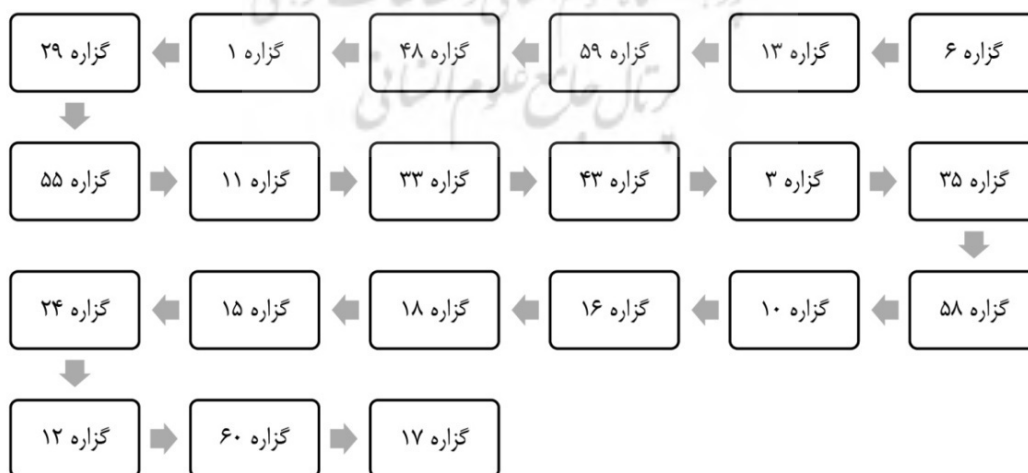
گزاره ۶
گزاره ۱۳
گزاره ۵۹
گزاره ۴۸
گزاره ۱
گزاره ۲۹

گزاره ۵۵
گزاره ۱۱
گزاره ۳۳
گزاره ۴۳
گزاره ۳
گزاره ۳۵

گزاره ۵۸
گزاره ۱۰
گزاره ۱۶
گزاره ۱۸
گزاره ۱۵
گزاره ۲۴

گزاره ۱۲
گزاره ۶۰
گزاره ۱۷

پرتال جامع علوم انسانی